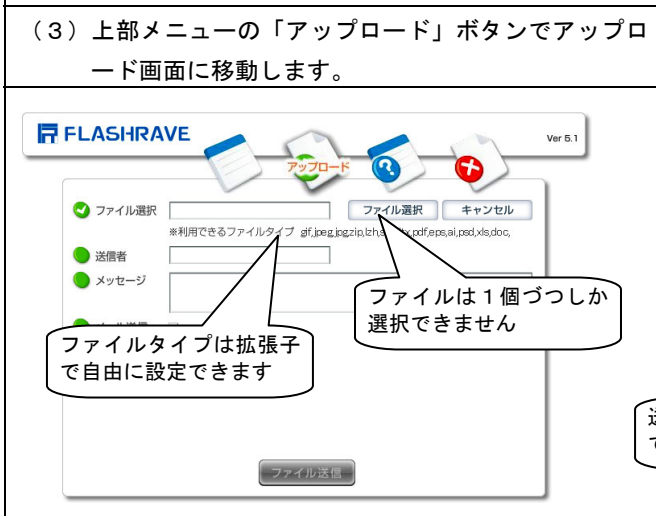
（3）上部メニューの「アップロード」ボタンでアップロード画面に移動します。

FLASHRAVE

Ver 5.1

アップロード

ファイル選択

ファイル選択

キャンセル

※利用できるファイルタイプ gif,jpeg,jpg,zip,lzh,s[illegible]x,pdf,eps,ai,psd,xls,doc,

送信者

メッセージ

ファイルは１個づつしか選択できません

ファイルタイプは拡張子で自由に設定できます

ファイル送信

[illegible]